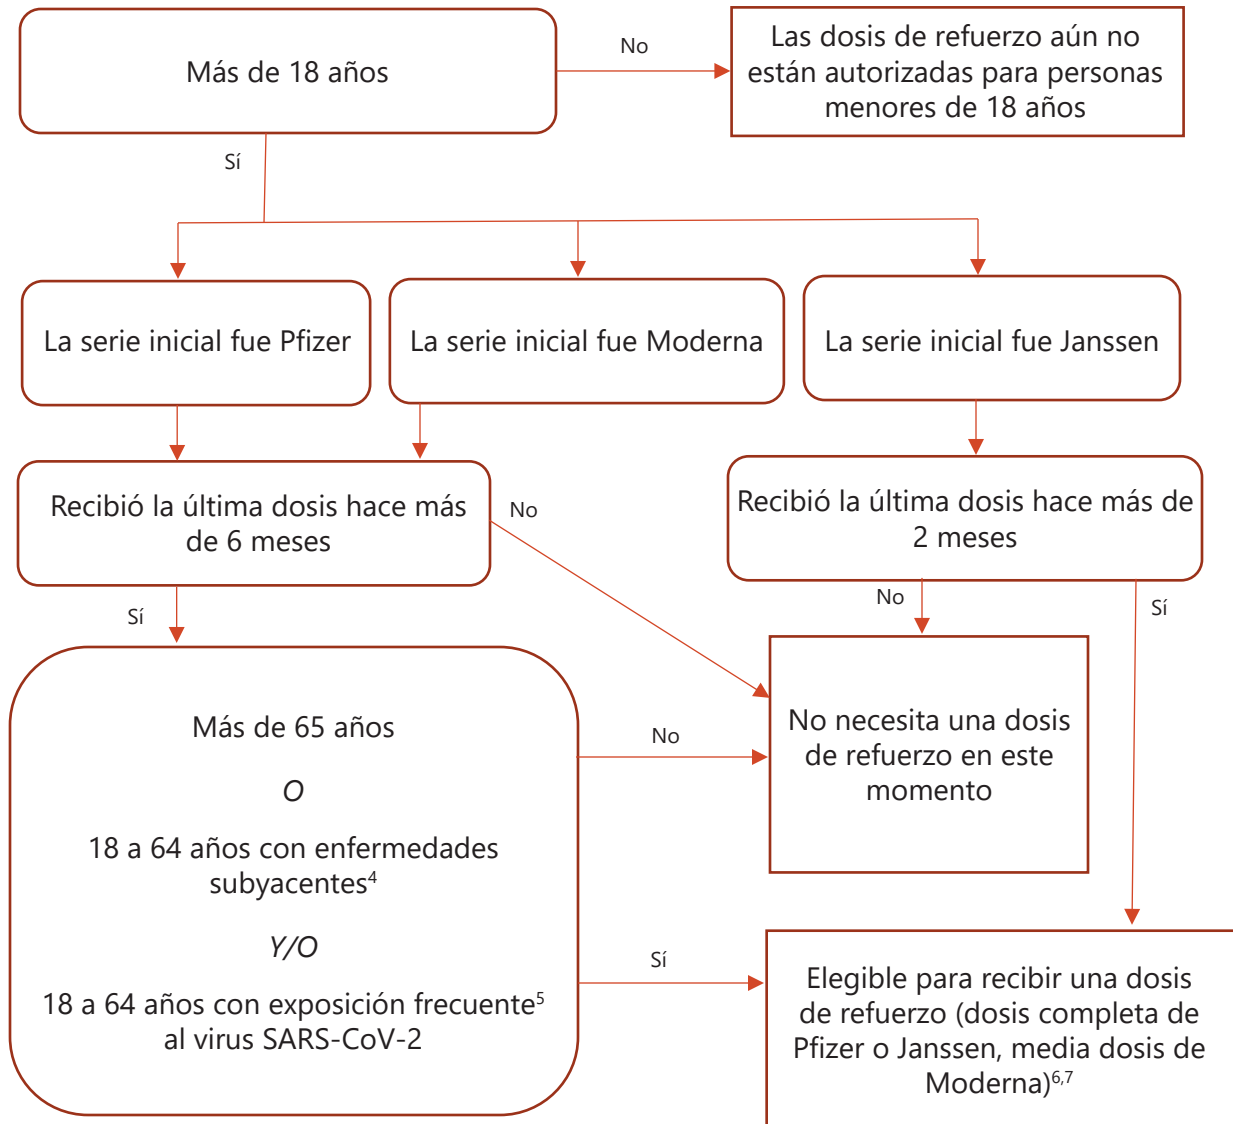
Más de 18 años

No

Las dosis de refuerzo aún no están autorizadas para personas menores de 18 años

Sí

La serie inicial fue Pfizer

La serie inicial fue Moderna

La serie inicial fue Janssen

Recibió la última dosis hace más de 6 meses

No

Recibió la última dosis hace más de 2 meses

No

Sí

Sí

Más de 65 años

*O*

18 a 64 años con enfermedades subyacentes$^4$

*Y/O*

18 a 64 años con exposición frecuente$^5$ al virus SARS-CoV-2

No

No necesita una dosis de refuerzo en este momento

Sí

Elegible para recibir una dosis de refuerzo (dosis completa de Pfizer o Janssen, media dosis de Moderna)$^{6,7}$